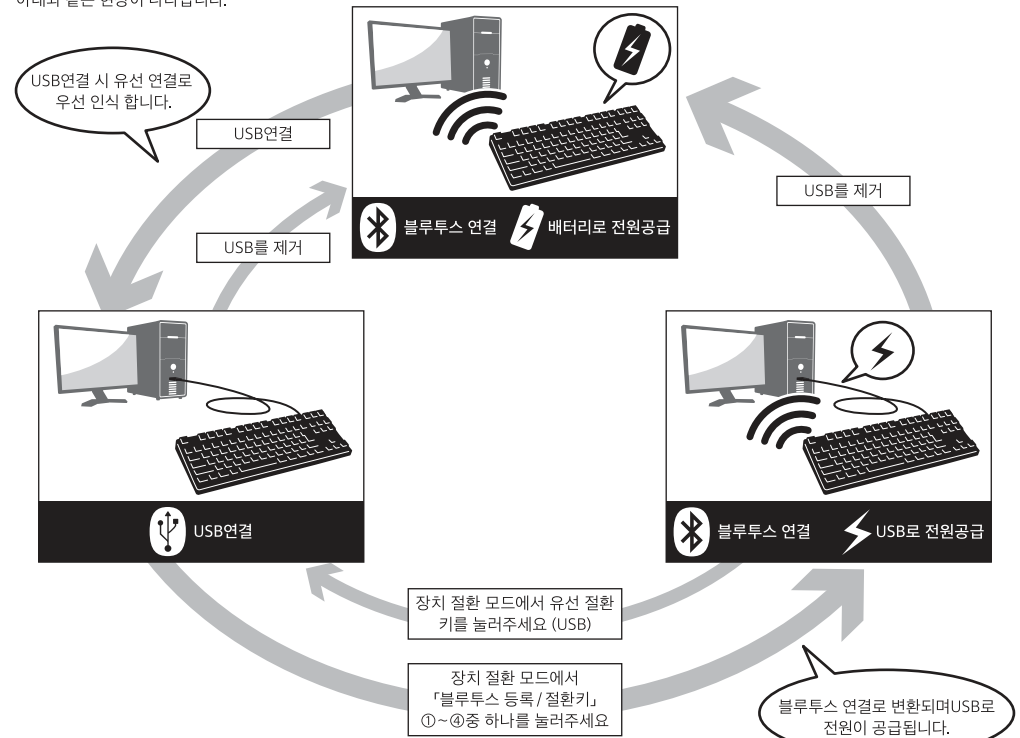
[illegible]

USB연결 시 유선 연결로 우선 인식 합니다.

USB연결

USB를 제거

블루투스 연결 배터리로 전원공급

USB를 제거

USB연결

블루투스 연결 USB로 전원공급

장치 절환 모드에서 유선 절환 키를 눌러주세요 (USB)

장치 절환 모드에서 「블루투스 등록 / 절환키」 ①~④중 하나를 눌러주세요

블루투스 연결로 변환되며USB로 전원이 공급됩니다.